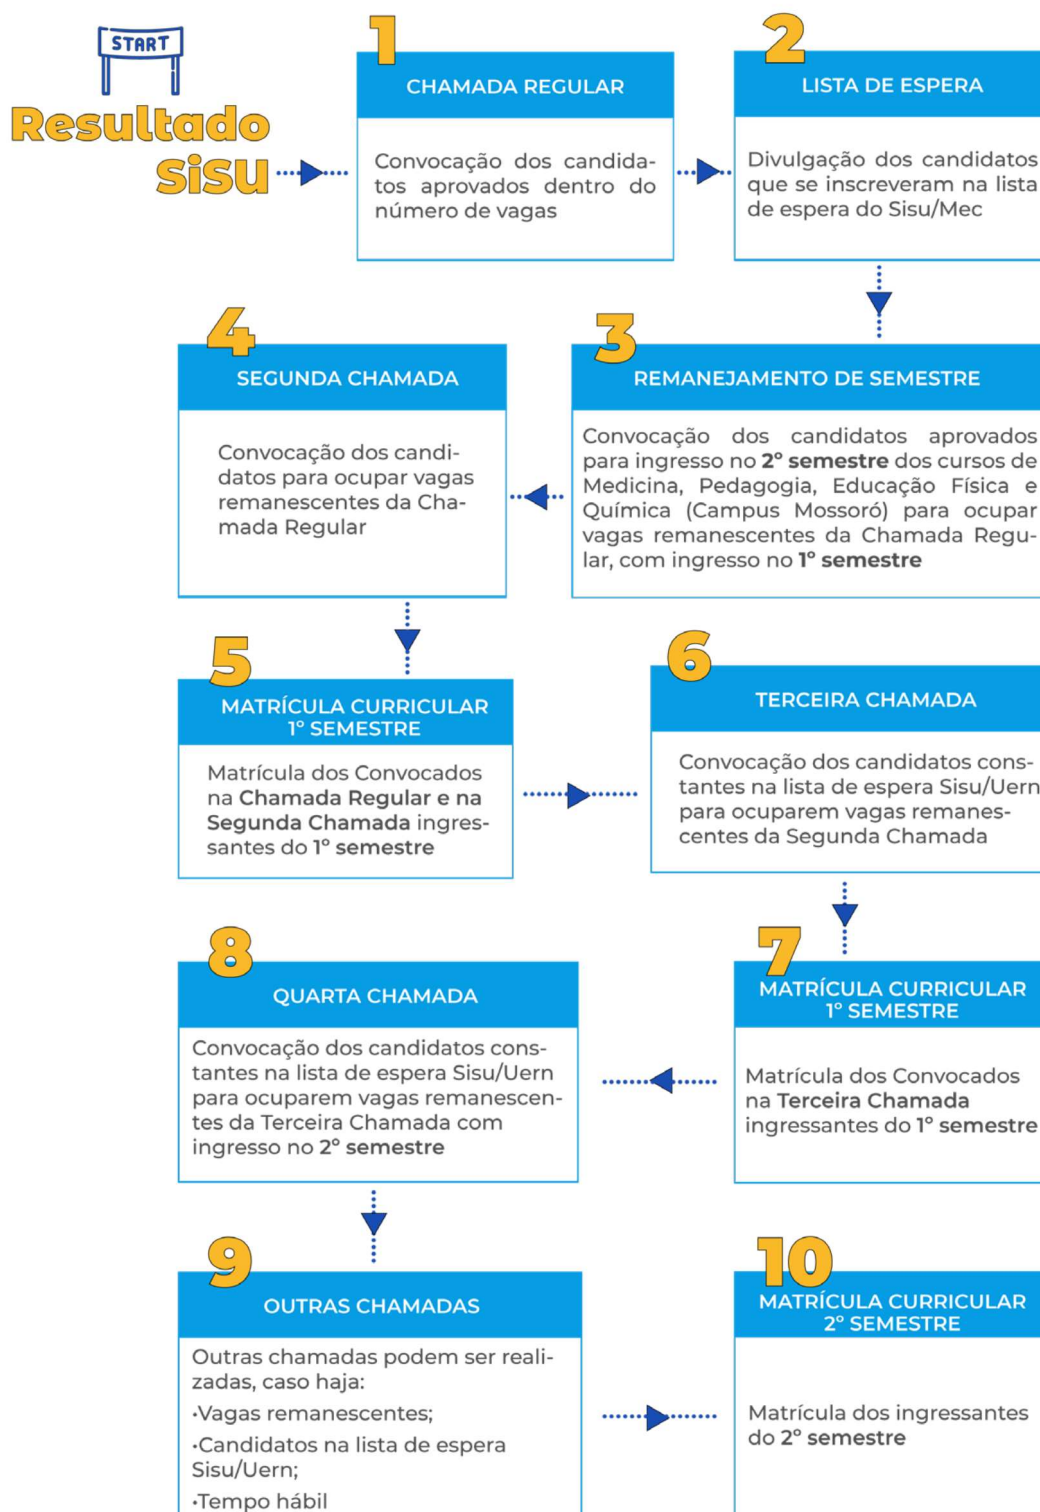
START

Resultado Sisu

1
CHAMADA REGULAR
Convocação dos candidatos aprovados dentro do número de vagas

2
LISTA DE ESPERA
Divulgação dos candidatos que se inscreveram na lista de espera do Sisu/Mec

3
REMANEJAMENTO DE SEMESTRE
Convocação dos candidatos aprovados para ingresso no **2° semestre** dos cursos de Medicina, Pedagogia, Educação Física e Química (Campus Mossoró) para ocupar vagas remanescentes da Chamada Regular, com ingresso no **1° semestre**

4
SEGUNDA CHAMADA
Convocação dos candidatos para ocupar vagas remanescentes da Chamada Regular

5
MATRÍCULA CURRICULAR 1° SEMESTRE
Matrícula dos Convocados na **Chamada Regular e na Segunda Chamada** ingressantes do **1° semestre**

6
TERCEIRA CHAMADA
Convocação dos candidatos constantes na lista de espera Sisu/Uern para ocuparem vagas remanescentes da Segunda Chamada

7
MATRÍCULA CURRICULAR 1° SEMESTRE
Matrícula dos Convocados na **Terceira Chamada** ingressantes do **1° semestre**

8
QUARTA CHAMADA
Convocação dos candidatos constantes na lista de espera Sisu/Uern para ocuparem vagas remanescentes da Terceira Chamada com ingresso no **2° semestre**

9
OUTRAS CHAMADAS
Outras chamadas podem ser realizadas, caso haja:
·Vagas remanescentes;
·Candidatos na lista de espera Sisu/Uern;
·Tempo hábil

10
MATRÍCULA CURRICULAR 2° SEMESTRE
Matrícula dos ingressantes do **2° semestre**